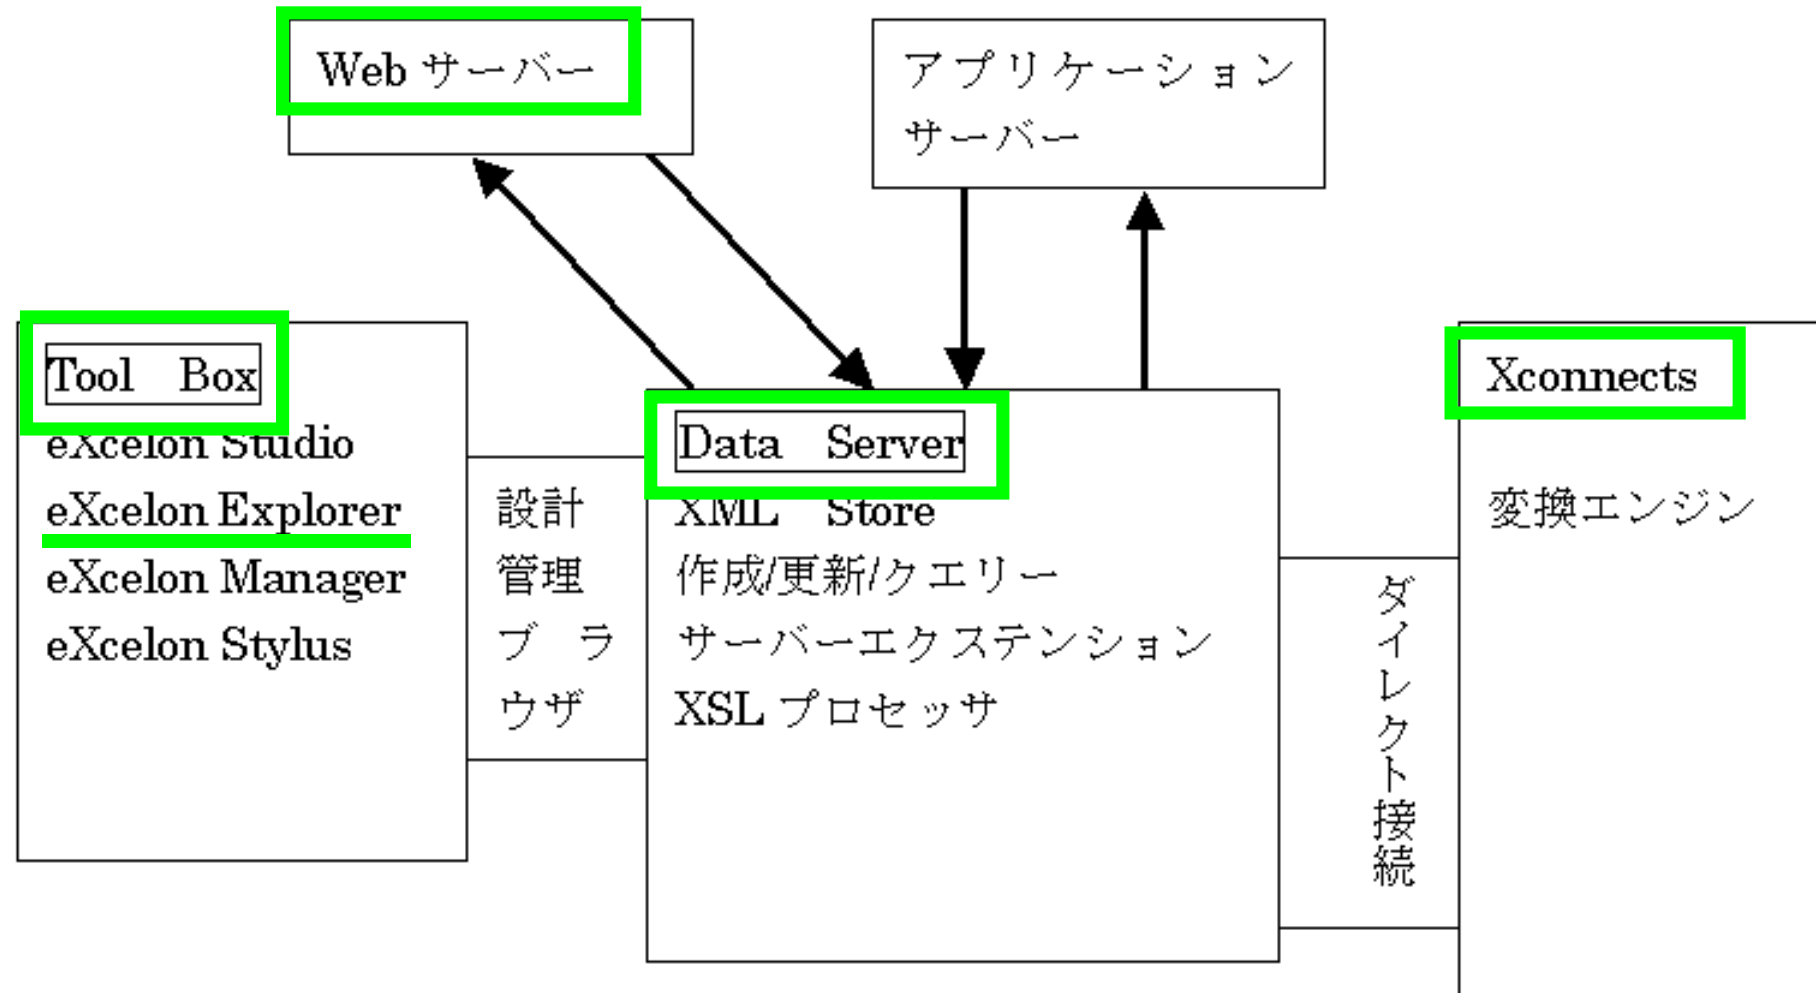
Web サーバー

アプリケーション
サーバー

Tool Box
eXcelon Studio
eXcelon Explorer
eXcelon Manager
eXcelon Stylus

設計
管理
ブラ
ウザ

Data Server
XML Store
作成/更新/クエリー
サーバーエクステンション
XSL プロセッサ

ダイレクト接続

Xconnects
変換エンジン